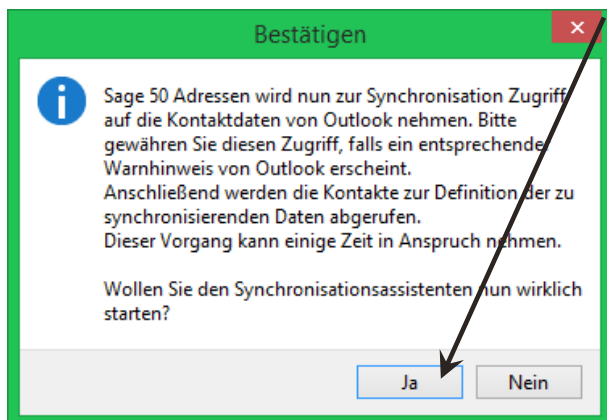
Bestätigen

Sage 50 Adressen wird nun zur Synchronisation Zugriff auf die Kontaktdaten von Outlook nehmen. Bitte gewähren Sie diesen Zugriff, falls ein entsprechender Warnhinweis von Outlook erscheint.
Anschließend werden die Kontakte zur Definition der zu synchronisierenden Daten abgerufen.
Dieser Vorgang kann einige Zeit in Anspruch nehmen.

Wollen Sie den Synchronisationsassistenten nun wirklich starten?

Ja

Nein